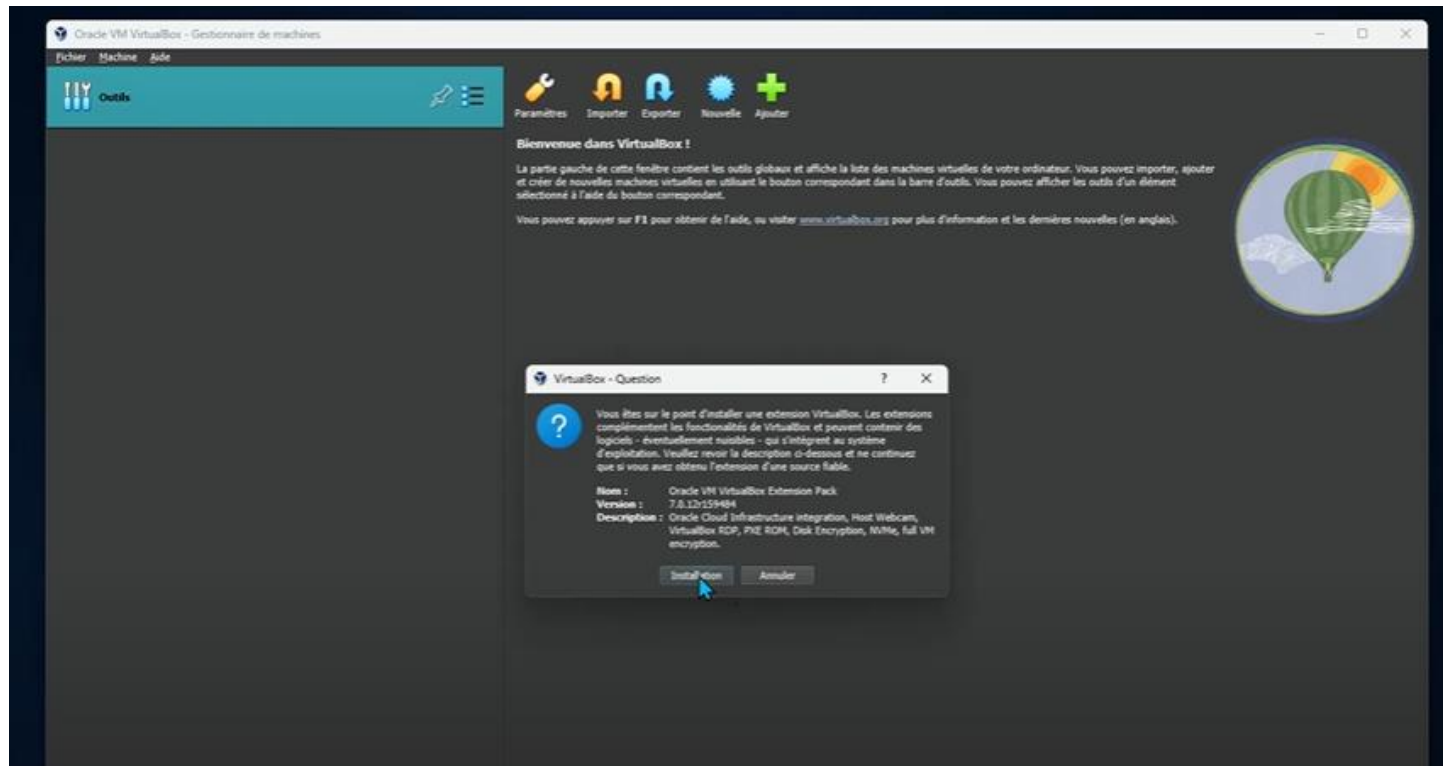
Oracle VM VirtualBox - Gestionnaire de machines

Fichier Machine Aide

Outils

Paramètres Importer Exporter Nouvelle Ajouter

Bienvenue dans VirtualBox !

La partie gauche de cette fenêtre contient les outils globaux et affiche la liste des machines virtuelles de votre ordinateur. Vous pouvez importer, ajouter et créer de nouvelles machines virtuelles en utilisant le bouton correspondant dans la barre d'outils. Vous pouvez afficher les outils d'un élément sélectionné à l'aide du bouton correspondant.

Vous pouvez appuyer sur F1 pour obtenir de l'aide, ou visiter www.virtualbox.org pour plus d'information et les dernières nouvelles (en anglais).

VirtualBox - Question ? X

Vous êtes sur le point d'installer une extension VirtualBox. Les extensions complémentent les fonctionalités de VirtualBox et peuvent contenir des logiciels - éventuellement nuisibles - qui s'intègrent au système d'exploitation. Veuillez revoir la description ci-dessous et ne continuez que si vous avez obtenu l'extension d'une source fiable.

Nom : Oracle VM VirtualBox Extension Pack
Version : 7.0.12r159484
Description : Oracle Cloud Infrastructure integration, Host Webcam, VirtualBox RDP, PXE ROM, Disk Encryption, NVMe, full VM encryption.

Installation Annuler